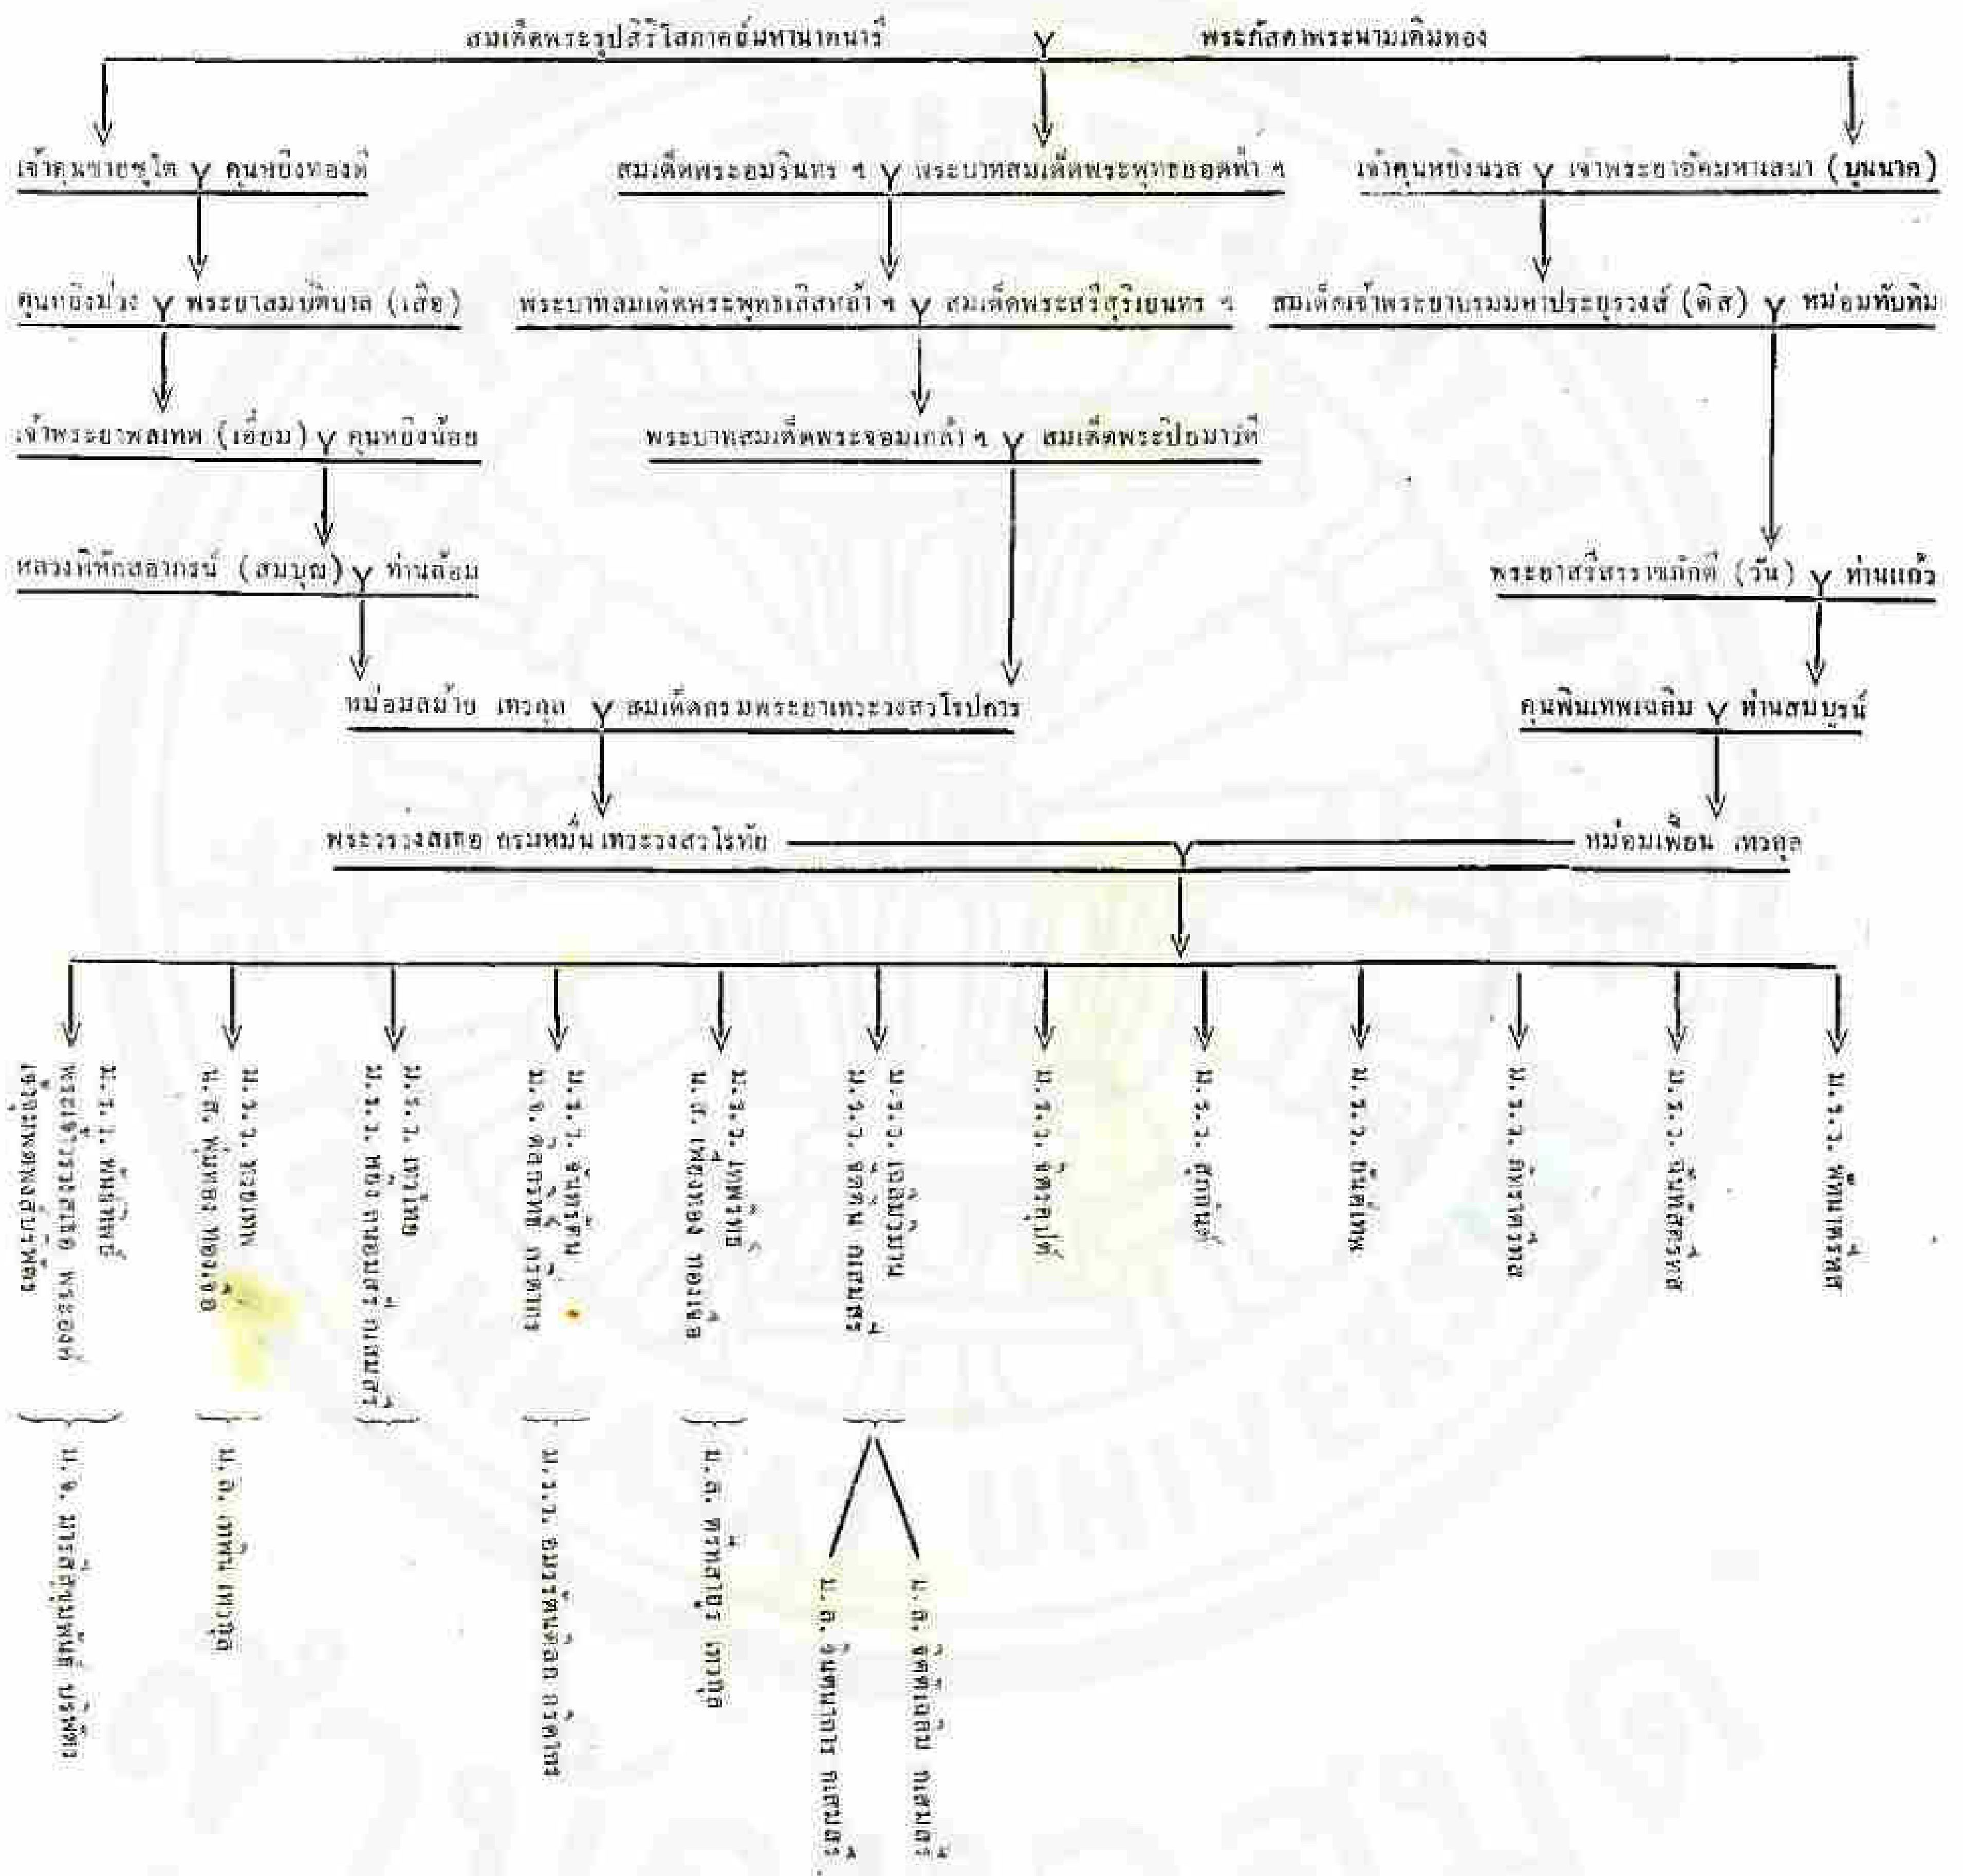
สมเด็จพระรูปสิริโสภาคย์มหานาคนารี Y พระภัสดาพระนามเดิมทอง

เจ้าคุณชายชูโต Y คุณหญิงทองดี

สมเด็จพระอมรินทร ฯ Y พระบาทสมเด็จพระพุทธยอดฟ้า ฯ

เจ้าคุณหญิงนวล Y เจ้าพระยาอัครมหาเสนา (บุนนาค)

คุณหญิงม่วง Y พระยาสมบัติบาล (เสือ)

พระบาทสมเด็จพระพุทธเลิศหล้า ฯ Y สมเด็จพระศรีสุริเยนทร ฯ

สมเด็จเจ้าพระยาบรมมหาประยูรวงศ์ (ดิศ) Y หม่อมทับทิม

เจ้าพระยาพลเทพ (เอี่ยม) Y คุณหญิงน้อย

พระบาทสมเด็จพระจอมเกล้า ฯ Y สมเด็จพระปิยมาวดี

หลวงพิทักษ์อาภรณ์ (สมบุญ) Y ท่านล้อม

พระยาศรีสรราชภักดี (วัน) Y ท่านแก้ว

หม่อมสุด้าย เทวกุล Y สมเด็จกรมพระยาเทวะวงศวโรปการ

คุณพินเทพเฉลิม Y ท่านสมบูรณ์

พระวรวงศ์เธอ กรมหมื่นเทวะวงศ์วโรทัย Y หม่อมเพื่อน เทวกุล

ม.ร.ว. พันธ์ทิพย์
พระเจ้าวรวงศ์เธอ พระองค์เจ้าภาณุพันธุ์ยุคล (ชาย)
ม.จ. ภาณุพันธุ์ยุคล (ชาย)

ม.ร.ว. ระเบียบ
น.ส. พูนทรัพย์ ทองเจือ
ม.ล. เพ็ญ เทวกุล

ม.ร.ว. เกาไหม
ม.ร.ว. หนิง กาญจนะ กลมชร

ม.ร.ว. จันทร์เพ็ญ
ม.จ. ศิลปวัฒน์ กฤดากร
ม.ร.ว. ธิดารัตน์พิลาศ กฤดากร

ม.ร.ว. ทิพวรรณ
น.ส. เพ็ญพรรณ ทองเจือ
ม.ล. ทวีทองมัย เทวกุล

ม.ร.ว. เฉลิมวิมาน
ม.ร.ว. จักรกฤษณ์ กลมชร
ม.ล. จักรเฉลิม กลมชร
ม.ล. จันทนาภรณ์ กลมชร

ม.ร.ว. จักรกฤษณ์

ม.ร.ว. สุกัญญา

ม.ร.ว. นิมิตรภพ

ม.ร.ว. ภัทรารัตน์

ม.ร.ว. นิมิตรรัตน์

ม.ร.ว. พัฒนเพชรรัตน์